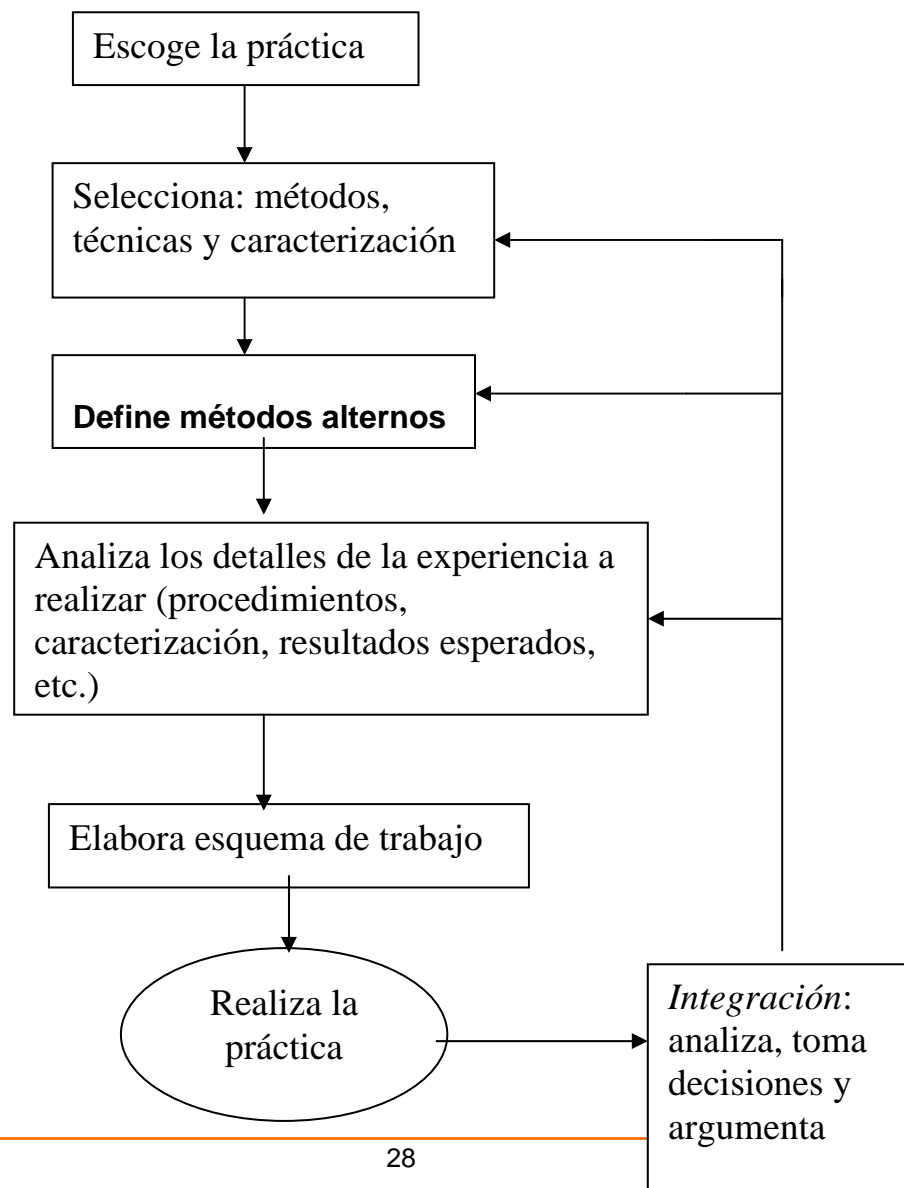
Escoge la práctica

Selecciona: métodos, técnicas y caracterización

**Define métodos alternos**

Analiza los detalles de la experiencia a realizar (procedimientos, caracterización, resultados esperados, etc.)

Elabora esquema de trabajo

Realiza la práctica

*Integración*: analiza, toma decisiones y argumenta

28